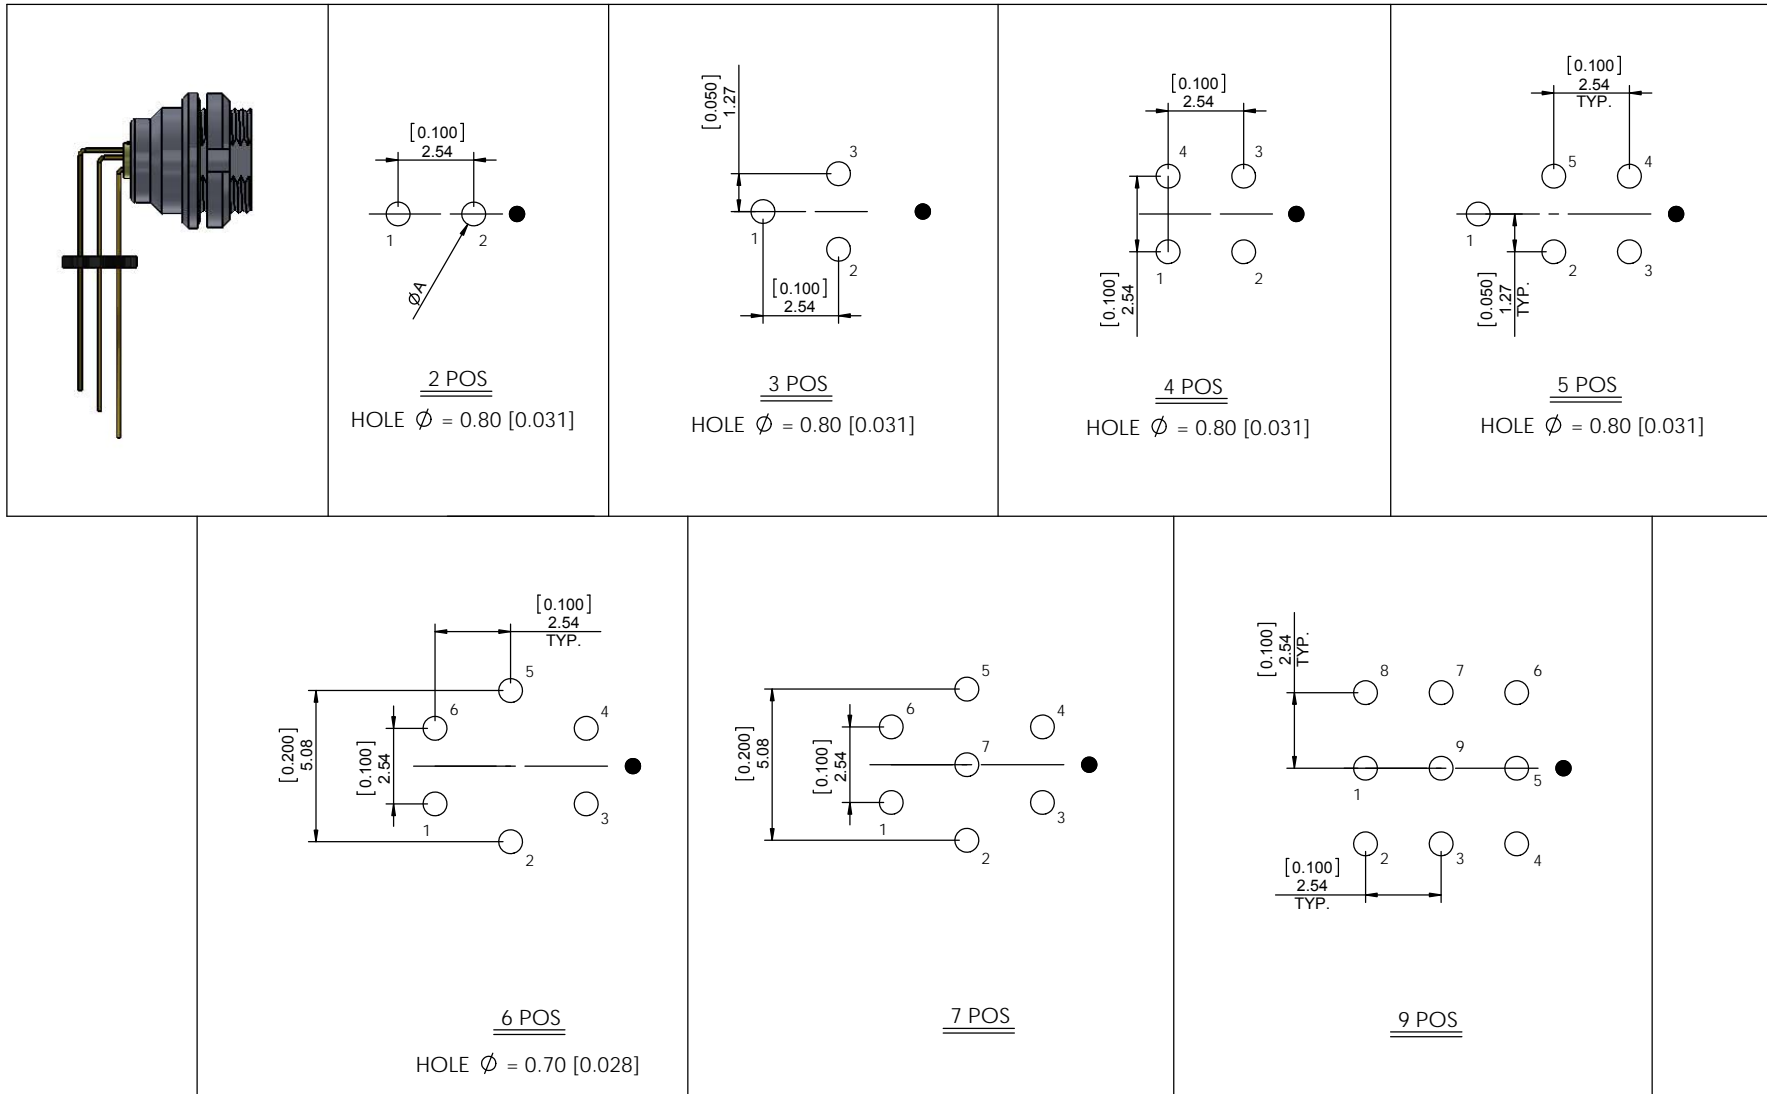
[0.100]
2.54
1
2
ØA

2 POS
HOLE Ø = 0.80 [0.031]

[0.050]
1.27
3
1
2
[0.100]
2.54

3 POS
HOLE Ø = 0.80 [0.031]

[0.100]
2.54
4
3
1
2
[0.100]
2.54

4 POS
HOLE Ø = 0.80 [0.031]

[0.100]
2.54
TYP.
5
4
1
2
3
[0.050]
1.27
TYP.

5 POS
HOLE Ø = 0.80 [0.031]

[0.100]
2.54
TYP.
5
6
4
[0.200]
5.08
[0.100]
2.54
1
3
2

6 POS
HOLE Ø = 0.70 [0.028]

5
6
4
7
[0.200]
5.08
[0.100]
2.54
1
3
2

7 POS

[0.100]
2.54
TYP.
8
7
6
9
1
5
2
3
4
[0.100]
2.54
TYP.

9 POS